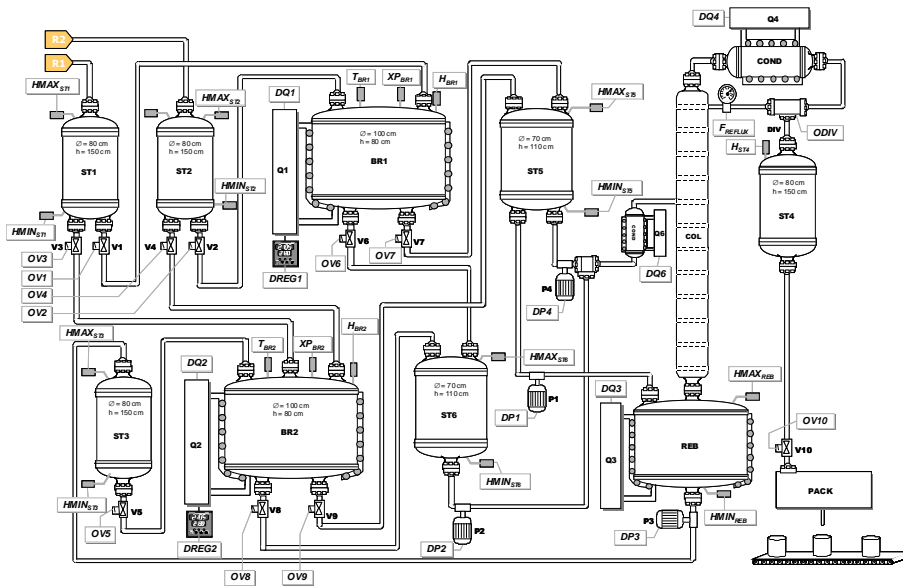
R2
R1
$HMAX_{ST1}$
$\varnothing$ = 80 cm
h = 150 cm
ST1
$HMIN_{ST1}$
V3
V1
OV3
OV1
OV4
OV2
$HMAX_{ST2}$
$\varnothing$ = 80 cm
h = 150 cm
ST2
$HMIN_{ST2}$
V4
V2
DQ1
Q1
DREG1
$T_{BR1}$
$XP_{BR1}$
$H_{BR1}$
$\varnothing$ = 100 cm
h = 80 cm
BR1
V6
V7
OV6
OV7
$\varnothing$ = 70 cm
h = 110 cm
ST5
$HMAX_{ST5}$
$HMIN_{ST5}$
COND
Q6
DQ6
P4
DP4
COL
DQ4
Q4
COND
$F_{REFLUX}$
DIV
ODIV
$H_{ST4}$
$\varnothing$ = 80 cm
h = 150 cm
ST4
$HMAX_{ST3}$
$\varnothing$ = 80 cm
h = 150 cm
ST3
$HMIN_{ST3}$
V5
OV5
DQ2
Q2
DREG2
$T_{BR2}$
$XP_{BR2}$
$H_{BR2}$
$\varnothing$ = 100 cm
h = 80 cm
BR2
V8
V9
OV8
OV9
$\varnothing$ = 70 cm
h = 110 cm
ST6
$HMAX_{ST6}$
$HMIN_{ST6}$
P2
DP2
P1
DP1
DQ3
Q3
REB
$HMAX_{REB}$
$HMIN_{REB}$
P3
DP3
OV10
V10
PACK